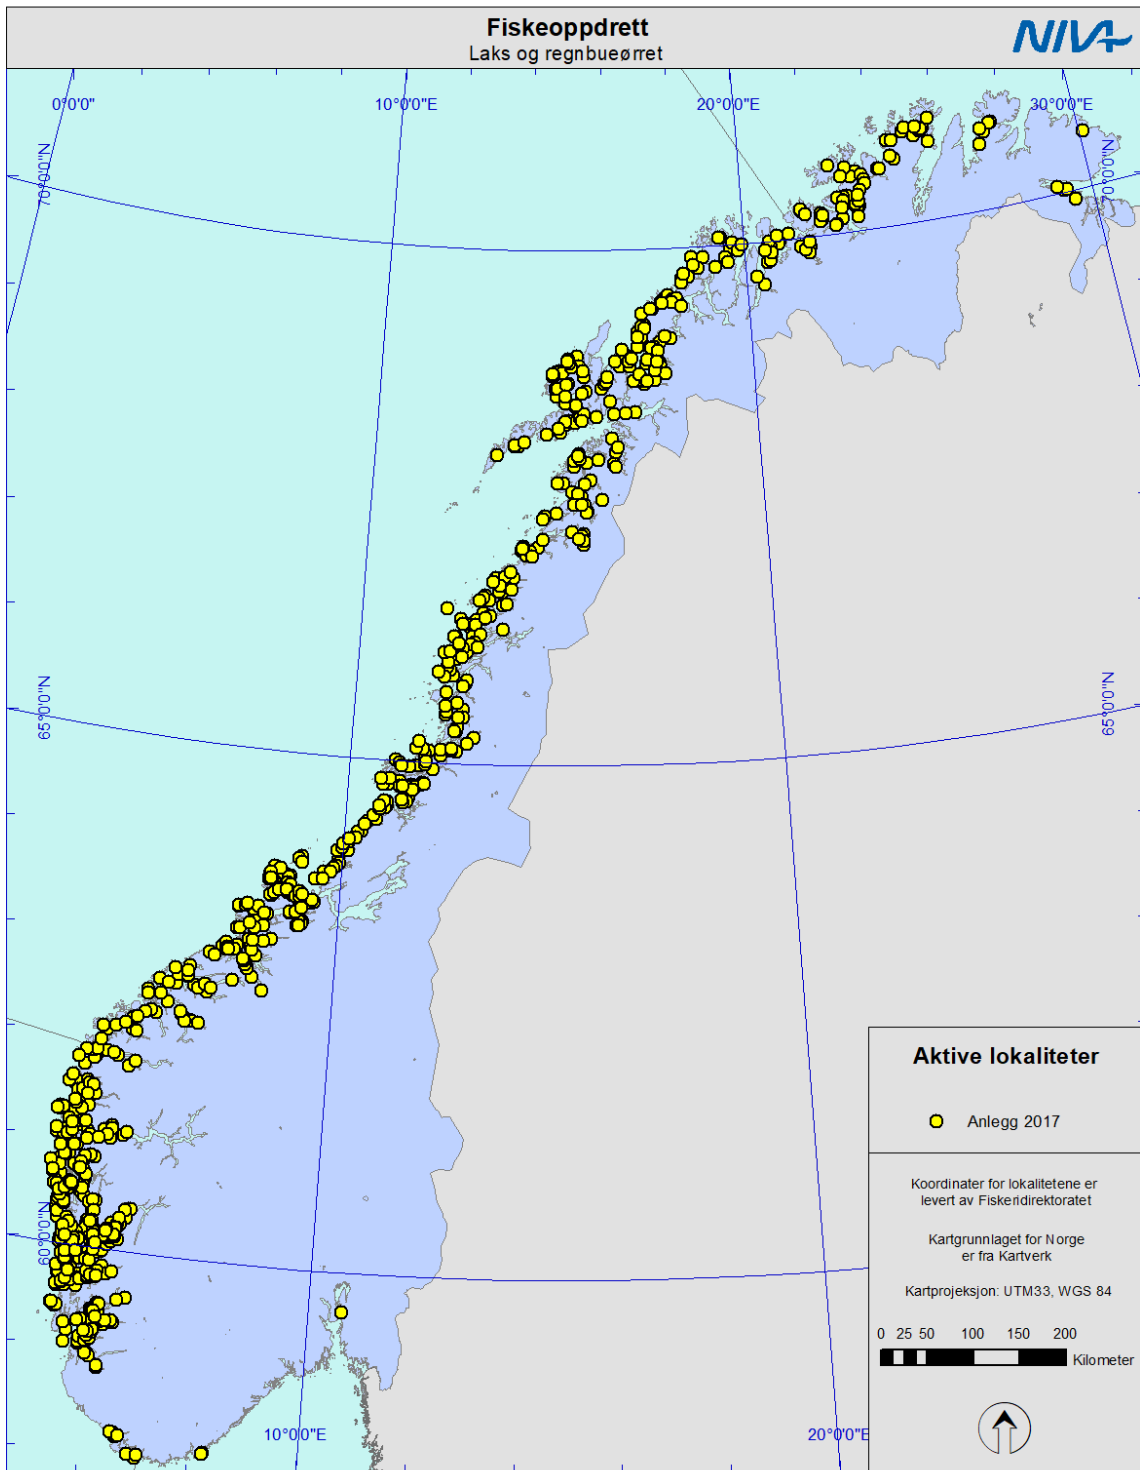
Fiskeoppdrett
Laks og regnbueørret

NIVA

0°0'0"
10°0'0"E
20°0'0"E
30°0'0"E
70°0'0"N
70°0'0"N
65°0'0"N
65°0'0"N
60°0'0"N
10°0'0"E
20°0'0"E

Aktive lokaliteter

Anlegg 2017

Koordinater for lokalitetene er levert av Fiskeridirektoratet

Kartgrunnlaget for Norge er fra Kartverk

Kartprojeksjon: UTM33, WGS 84

0 25 50 100 150 200
Kilometer